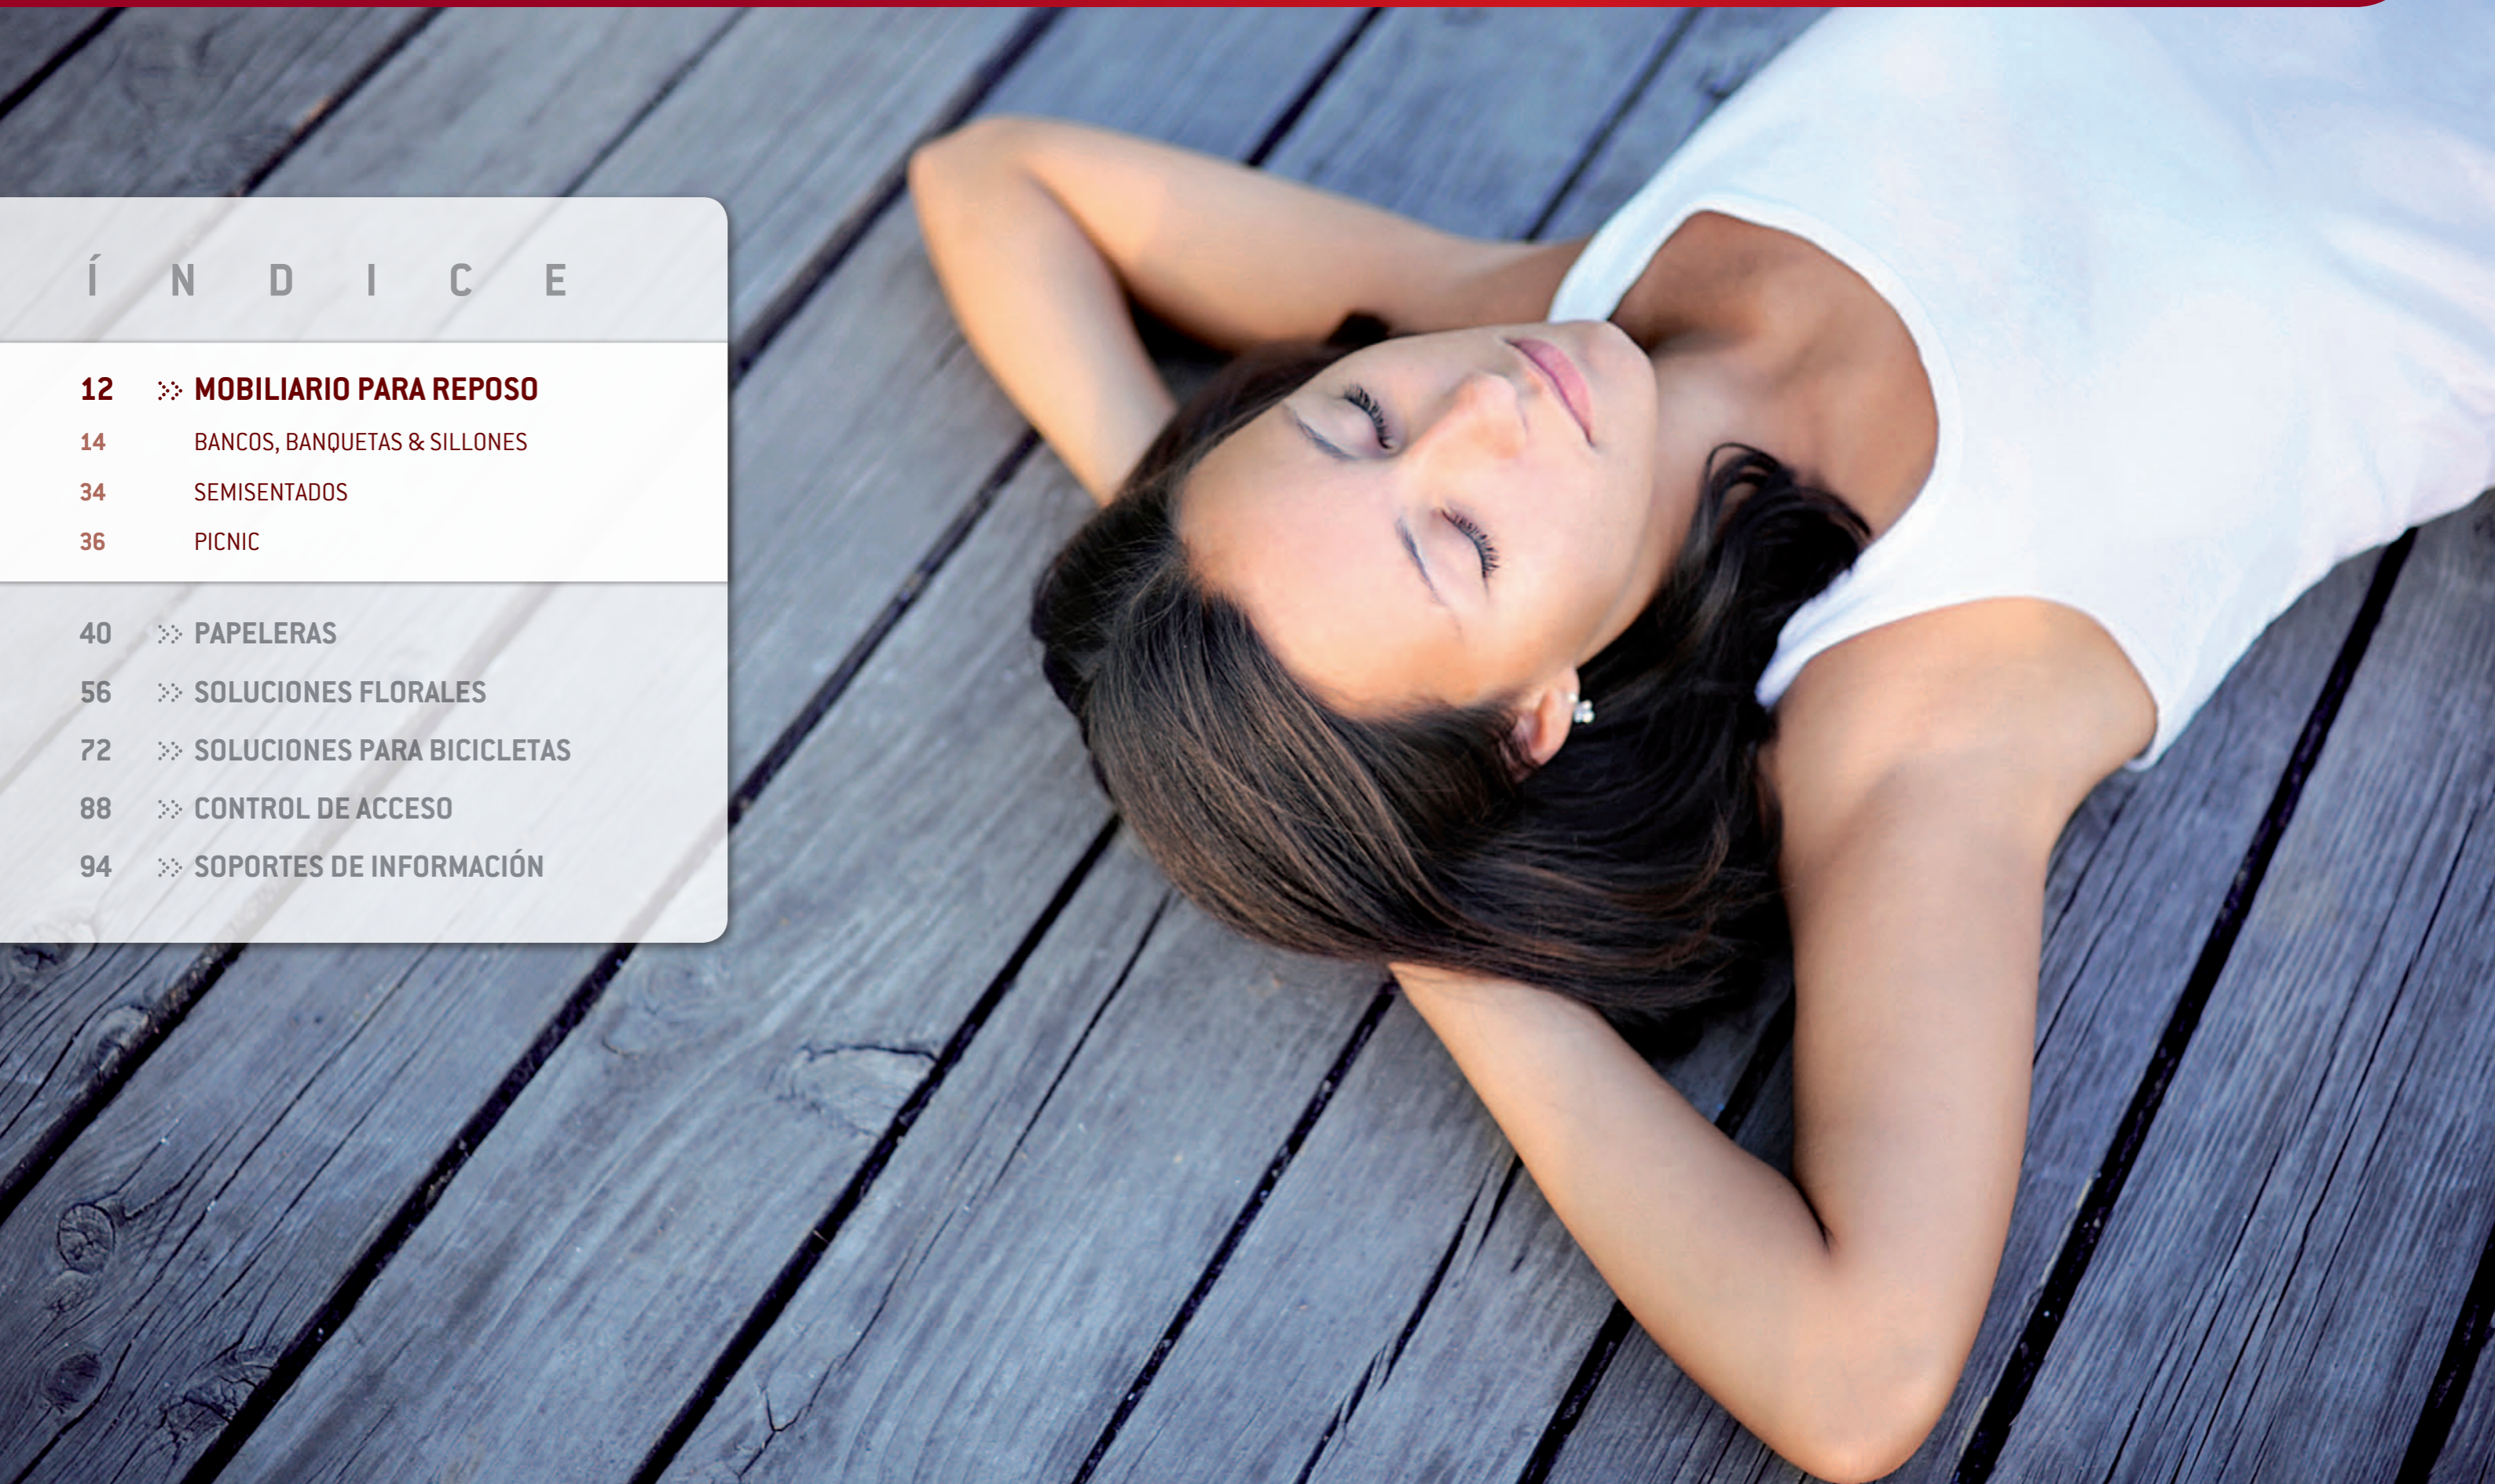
Í N D I C E

12 MOBILIARIO PARA REPOSO
14 BANCOS, BANQUETAS & SILLONES
34 SEMISENTADOS
36 PICNIC

40 PAPELERAS
56 SOLUCIONES FLORALES
72 SOLUCIONES PARA BICICLETAS
88 CONTROL DE ACCESO
94 SOPORTES DE INFORMACIÓN